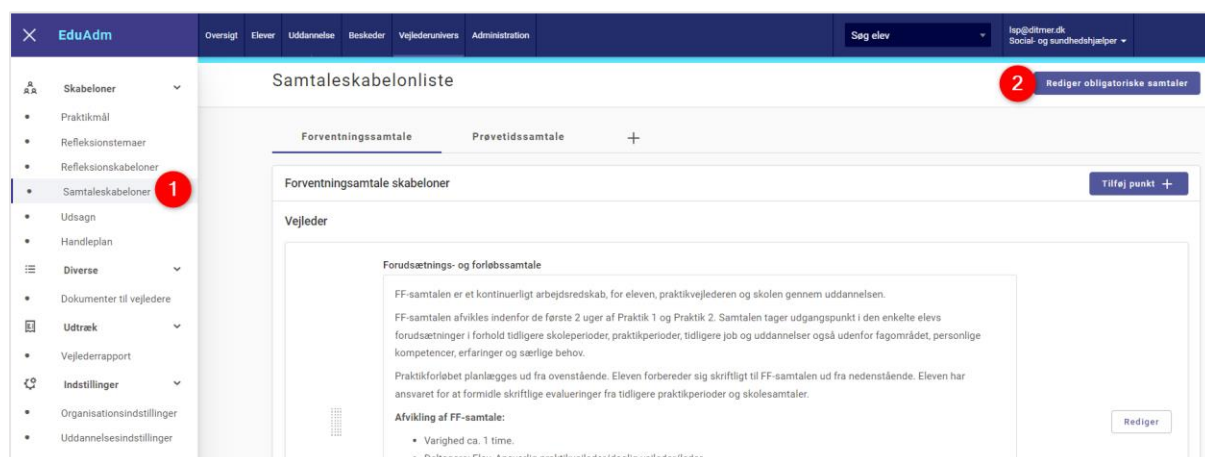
EduAdm

Oversigt Elever Uddannelse Beskeder Vejlederunivers Administration

Søg elev

lsp@ditmer.dk
Social- og sundhedshjælper

Skabeloner
Praktikmål
Refleksionstemaer
Refleksionskabeloner
Samtaleskabeloner
1
Udsagn
Handleplan
Diverse
Dokumenter til vejledere
Udtræk
Vejlederrapport
Indstillinger
Organisationsindstillinger
Uddannelsesindstillinger

Samtaleskabelonliste

2
Rediger obligatoriske samtaler

Forventningssamtale Prøvetidssamtale +

Forventningsamtale skabeloner

Tilføj punkt +

Vejleder

Forudsætnings- og forløbssamtale

FF-samtalen er et kontinuerligt arbejdsredskab, for eleven, praktikvejlederen og skolen gennem uddannelsen.

FF-samtalen afvikles indenfor de første 2 uger af Praktik 1 og Praktik 2. Samtalen tager udgangspunkt i den enkelte elevs forudsætninger i forhold tidligere skoleperioder, praktikperioder, tidligere job og uddannelser også udenfor fagområdet, personlige kompetencer, erfaringer og særlige behov.

Praktikforløbet planlægges ud fra ovenstående. Eleven forbereder sig skriftligt til FF-samtalen ud fra nedenstående. Eleven har ansvaret for at formidle skriftlige evalueringer fra tidligere praktikperioder og skolesamtaler.

Afvikling af FF-samtale:

• Varighed ca. 1 time.
• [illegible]

Rediger